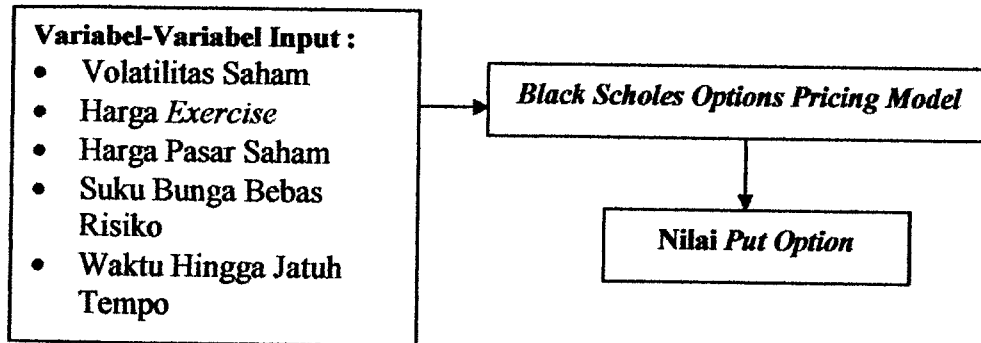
**Variabel-Variabel Input :**
- Volatilitas Saham
- Harga *Exercise*
- Harga Pasar Saham
- Suku Bunga Bebas Risiko
- Waktu Hingga Jatuh Tempo

***Black Scholes Options Pricing Model***

**Nilai *Put Option***